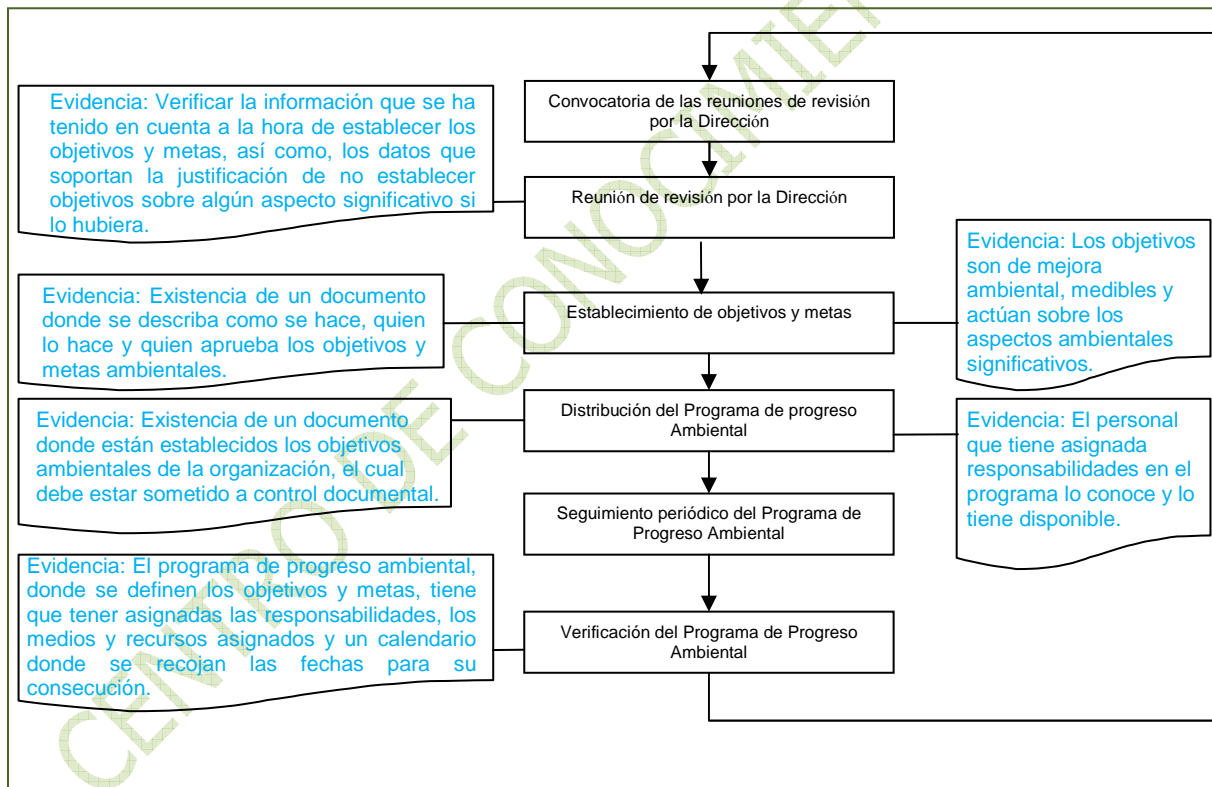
Convocatoria de las reuniones de revisión por la Dirección

Evidencia: Verificar la información que se ha tenido en cuenta a la hora de establecer los objetivos y metas, así como, los datos que soportan la justificación de no establecer objetivos sobre algún aspecto significativo si lo hubiera.

Reunión de revisión por la Dirección

Evidencia: Los objetivos son de mejora ambiental, medibles y actúan sobre los aspectos ambientales significativos.

Evidencia: Existencia de un documento donde se describa como se hace, quien lo hace y quien aprueba los objetivos y metas ambientales.

Establecimiento de objetivos y metas

Evidencia: Existencia de un documento donde están establecidos los objetivos ambientales de la organización, el cual debe estar sometido a control documental.

Distribución del Programa de progreso Ambiental

Evidencia: El personal que tiene asignada responsabilidades en el programa lo conoce y lo tiene disponible.

Seguimiento periódico del Programa de Progreso Ambiental

Evidencia: El programa de progreso ambiental, donde se definen los objetivos y metas, tiene que tener asignadas las responsabilidades, los medios y recursos asignados y un calendario donde se recojan las fechas para su consecución.

Verificación del Programa de Progreso Ambiental

CENTRO DE CONOCIMIENTO